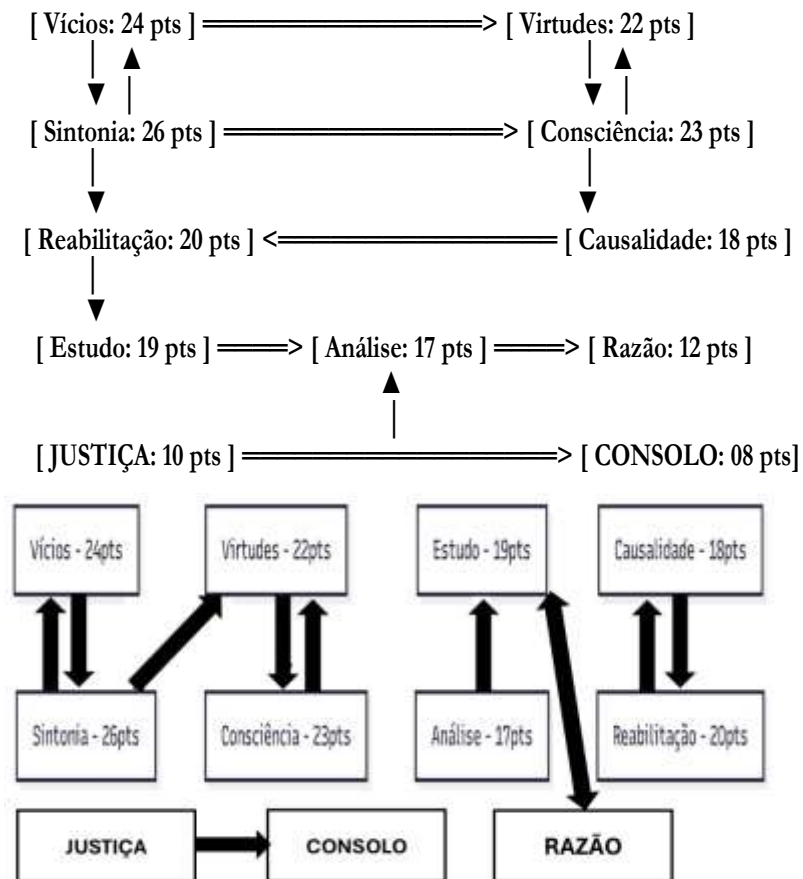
[ Vícios: 24 pts ] ═══════> [ Virtudes: 22 pts ]

[ Sintonia: 26 pts ] ═══════> [ Consciência: 23 pts ]

[ Reabilitação: 20 pts ] <═══════ [ Causalidade: 18 pts ]

[ Estudo: 19 pts ] ═══> [ Análise: 17 pts ] ═══> [ Razão: 12 pts ]

[ JUSTIÇA: 10 pts ] ═══════> [ CONSOLO: 08 pts]

Vícios - 24pts

Virtudes - 22pts

Estudo - 19pts

Causalidade - 18pts

Sintonia - 26pts

Consciência - 23pts

Análise - 17pts

Reabilitação - 20pts

JUSTIÇA

CONSOLO

RAZÃO